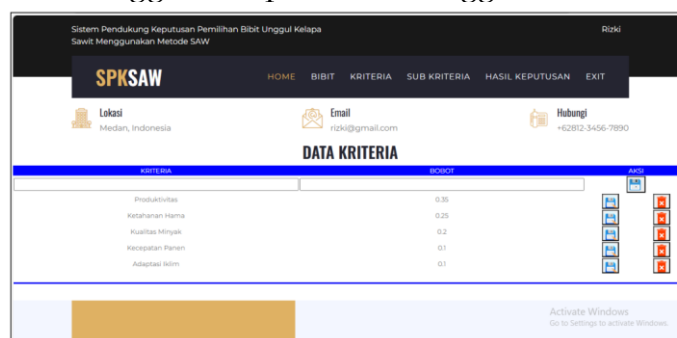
Sistem Pendukung Keputusan Pemilihan Bibit Unggul Kelapa Sawit Menggunakan Metode SAW

Rizki

SPKSAW

HOME BIBIT KRITERIA SUB KRITERIA HASIL KEPUTUSAN EXIT

Lokasi
Medan, Indonesia

Email
rizki@gmail.com

Hubungi
+62812-3456-7890

DATA KRITERIA

| KRITERIA | BOBOT | AKSI |
|---|---|---|
| | | |
| Produktivitas | 0.35 | |
| Ketahanan Hama | 0.25 | |
| Kualitas Minyak | 0.2 | |
| Kecepatan Panen | 0.1 | |
| Adaptasi Iklim | 0.1 | |

Activate Windows
Go to Settings to activate Windows.